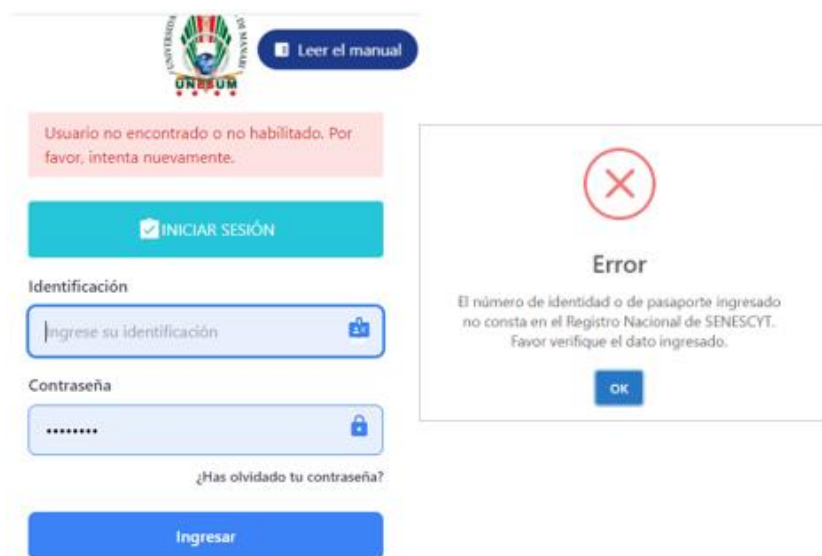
UNIVERSIDAD DE MANABÍ
UNESUM

Leer el manual

Usuario no encontrado o no habilitado. Por favor, intenta nuevamente.

INICIAR SESIÓN

Identificación

Ingrese su identificación

Contraseña

•••••••••

¿Has olvidado tu contraseña?

Ingresar

Error

El número de identidad o de pasaporte ingresado no consta en el Registro Nacional de SENESCYT. Favor verifique el dato ingresado.

OK